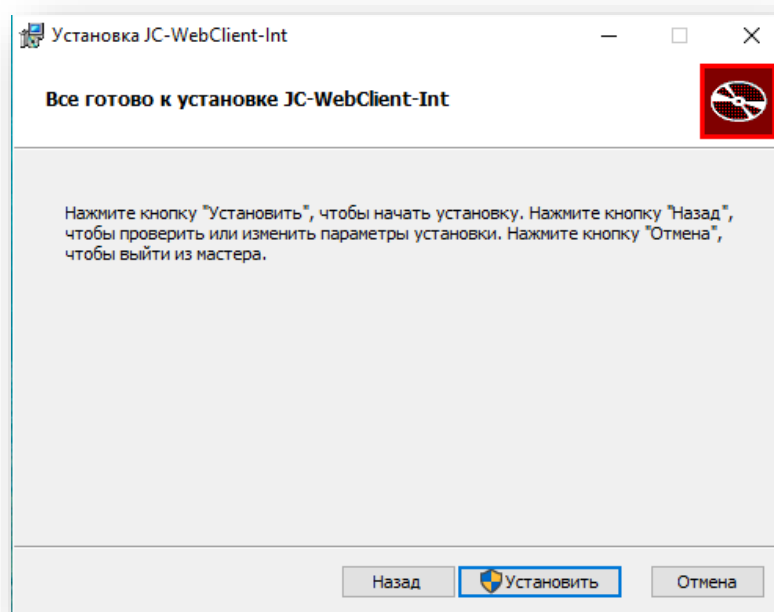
Установка JC-WebClient-Int

Все готово к установке JC-WebClient-Int

Нажмите кнопку "Установить", чтобы начать установку. Нажмите кнопку "Назад", чтобы проверить или изменить параметры установки. Нажмите кнопку "Отмена", чтобы выйти из мастера.

Назад Установить Отмена